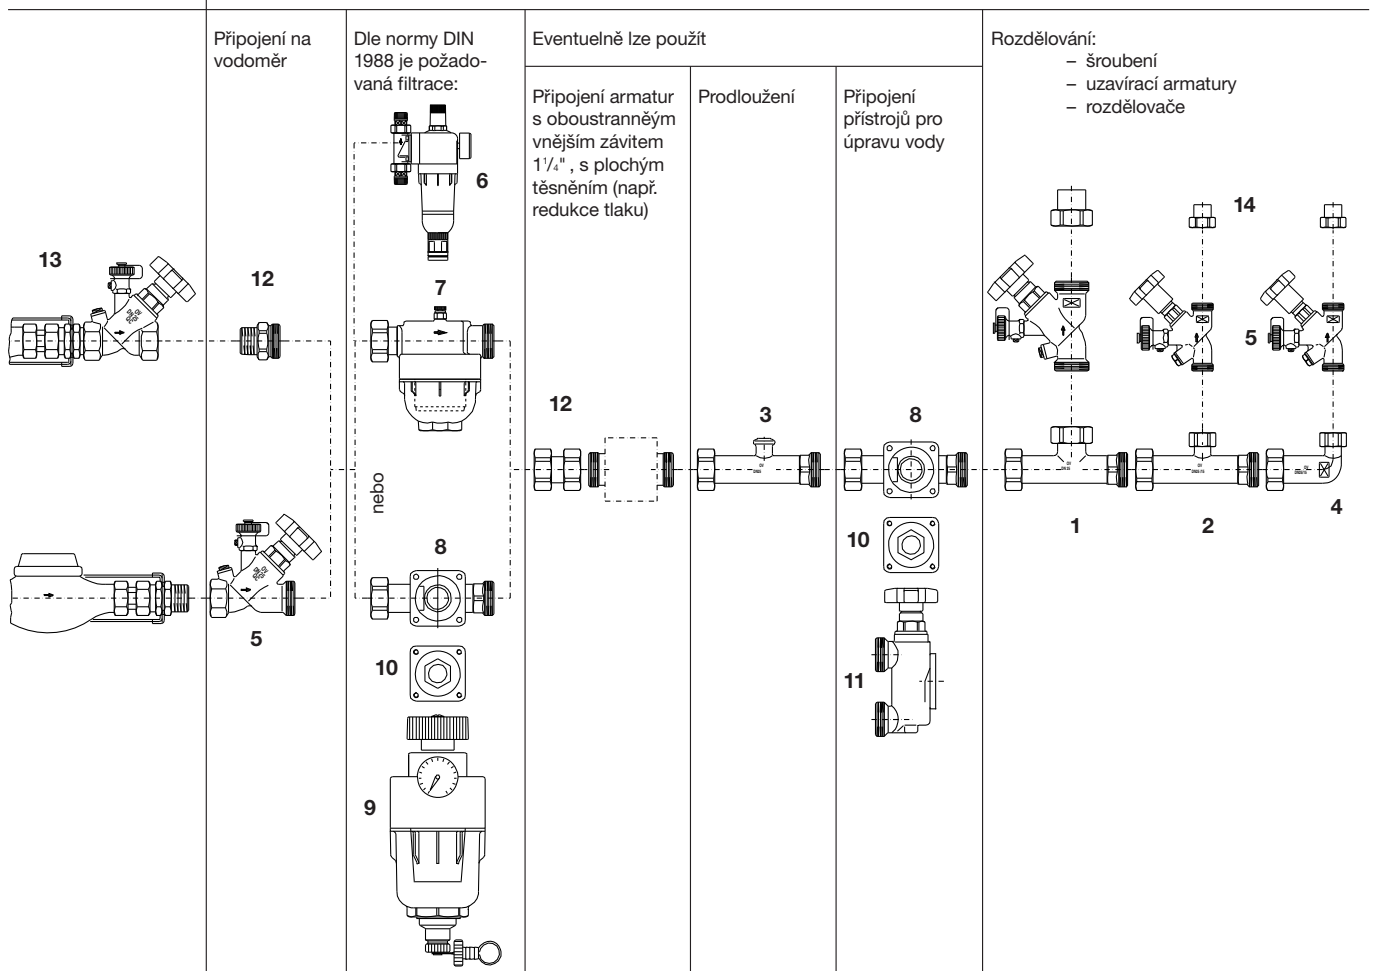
Připojení na vodoměr

Dle normy DIN 1988 je požadovaná filtrace:

Eventuelně lze použít

Připojení armatur s oboustranněým vnějším závitem $1^1/_4$" , s plochým těsněním (např. redukce tlaku)

Prodloužení

Připojení přístrojů pro úpravu vody

Rozdělování:
– šroubení
– uzavírací armatury
– rozdělovače

13

12

6

7

nebo

8

10

9

5

12

3

8

10

11

14

5

1

2

4